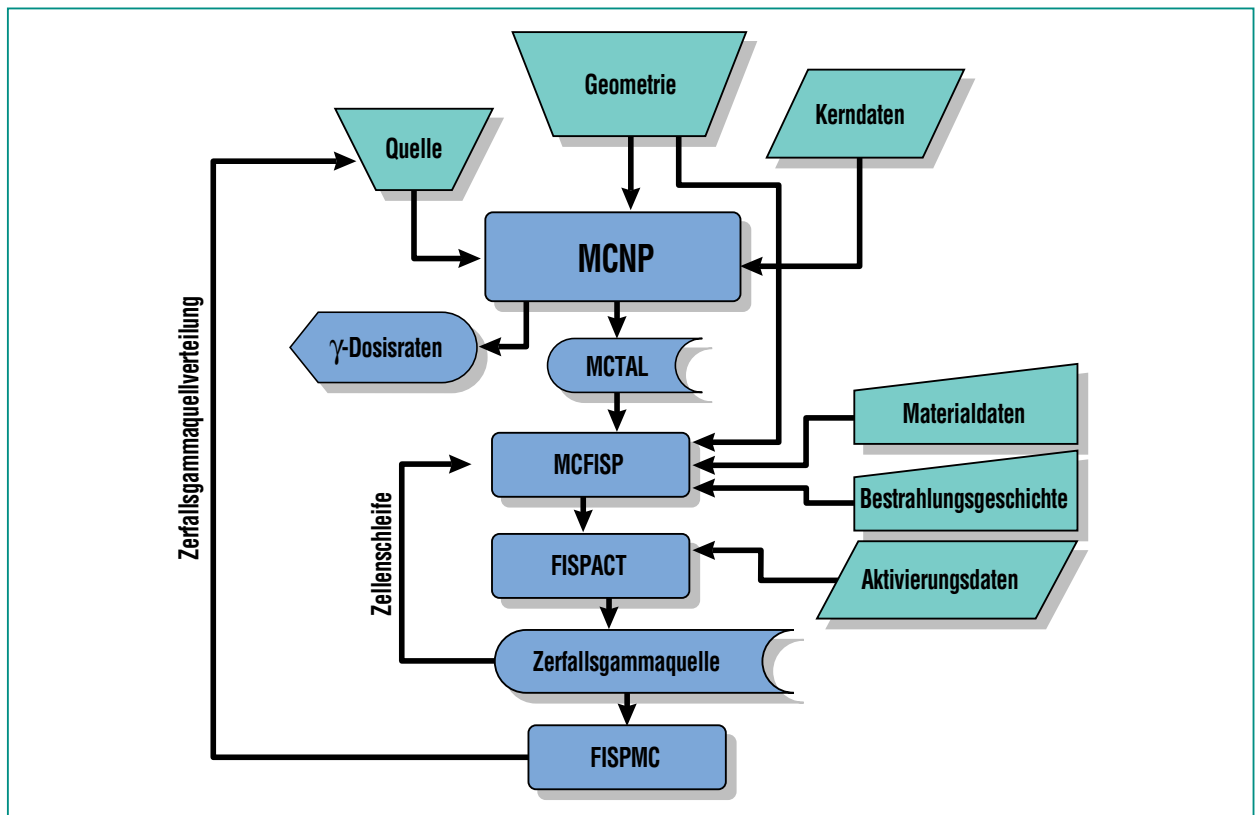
Geometrie

Kerndaten

Quelle

MCNP

γ-Dosisraten

MCTAL

Materialdaten

MCFISP

Bestrahlungsgeschichte

Zerfallsgammaquellverteilung

Zellenschleife

FISPACT

Aktivierungsdaten

Zerfallsgammaquelle

FISPMC